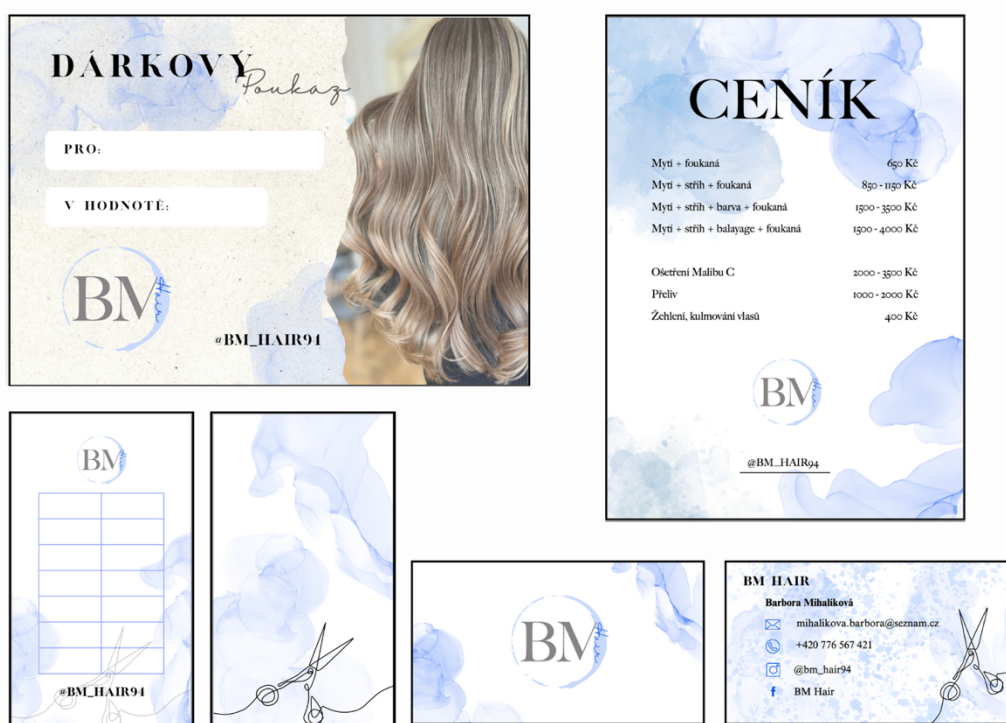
DÁRKOVÝ Poukaz

PRO:

V HODNOTĚ:

BM Hair

@BM_HAIR94

CENÍK

| | |
|---|---|
| Mytí + foukaná | 650 Kč |
| Mytí + střih + foukaná | 850 - 1150 Kč |
| Mytí + střih + barva + foukaná | 1500 - 3500 Kč |
| Mytí + střih + balayage + foukaná | 1500 - 4000 Kč |
| Ošetření Malibu C | 2000 - 3500 Kč |
| Přeliv | 1000 - 2000 Kč |
| Žehlení, kulmování vlasů | 400 Kč |

BM Hair

@BM_HAIR94

BM Hair

@BM_HAIR94

BM Hair

BM HAIR

Barbora Mihalíková

mihalikova.barbora@seznam.cz

+420 776 567 421

@bm_hair94

BM Hair